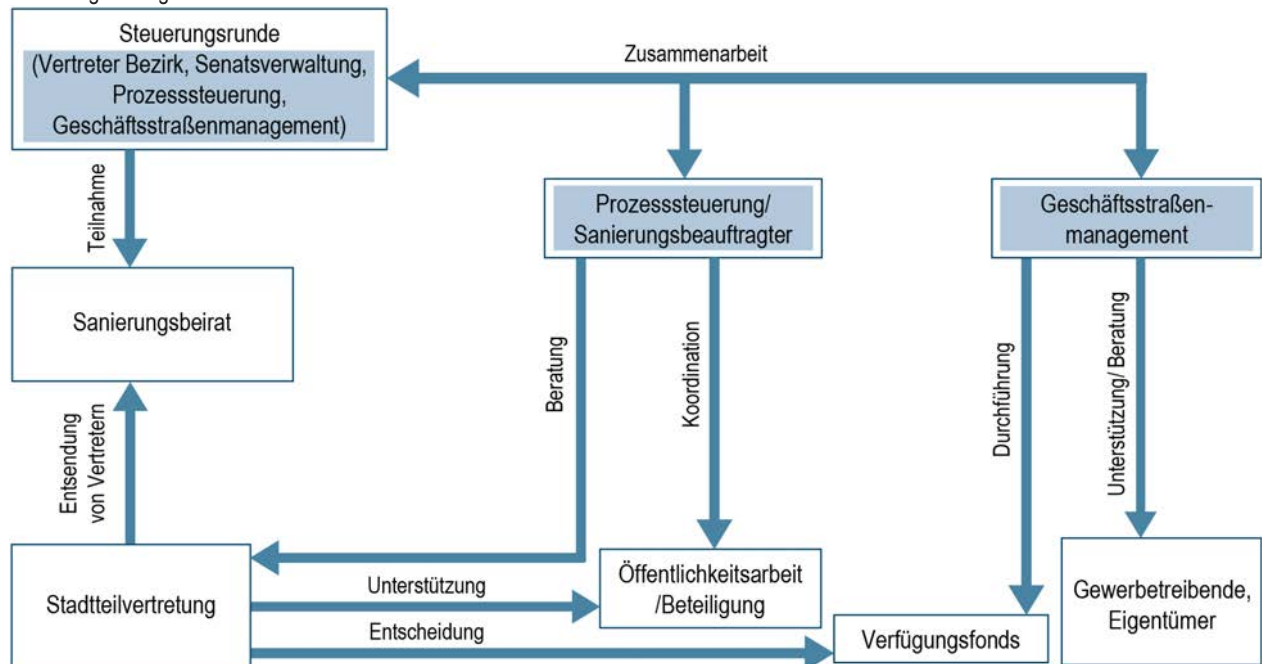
Steuerungsrunde
(Vertreter Bezirk, Senatsverwaltung, Prozesssteuerung, Geschäftsstraßenmanagement)

Zusammenarbeit

Teilnahme

Prozesssteuerung/ Sanierungsbeauftragter

Geschäftsstraßenmanagement

Sanierungsbeirat

Beratung

Koordination

Durchführung

Unterstützung/ Beratung

Entsendung von Vertretern

Stadtteilvertretung

Unterstützung

Öffentlichkeitsarbeit /Beteiligung

Entscheidung

Verfügungsfonds

Gewerbetreibende, Eigentümer